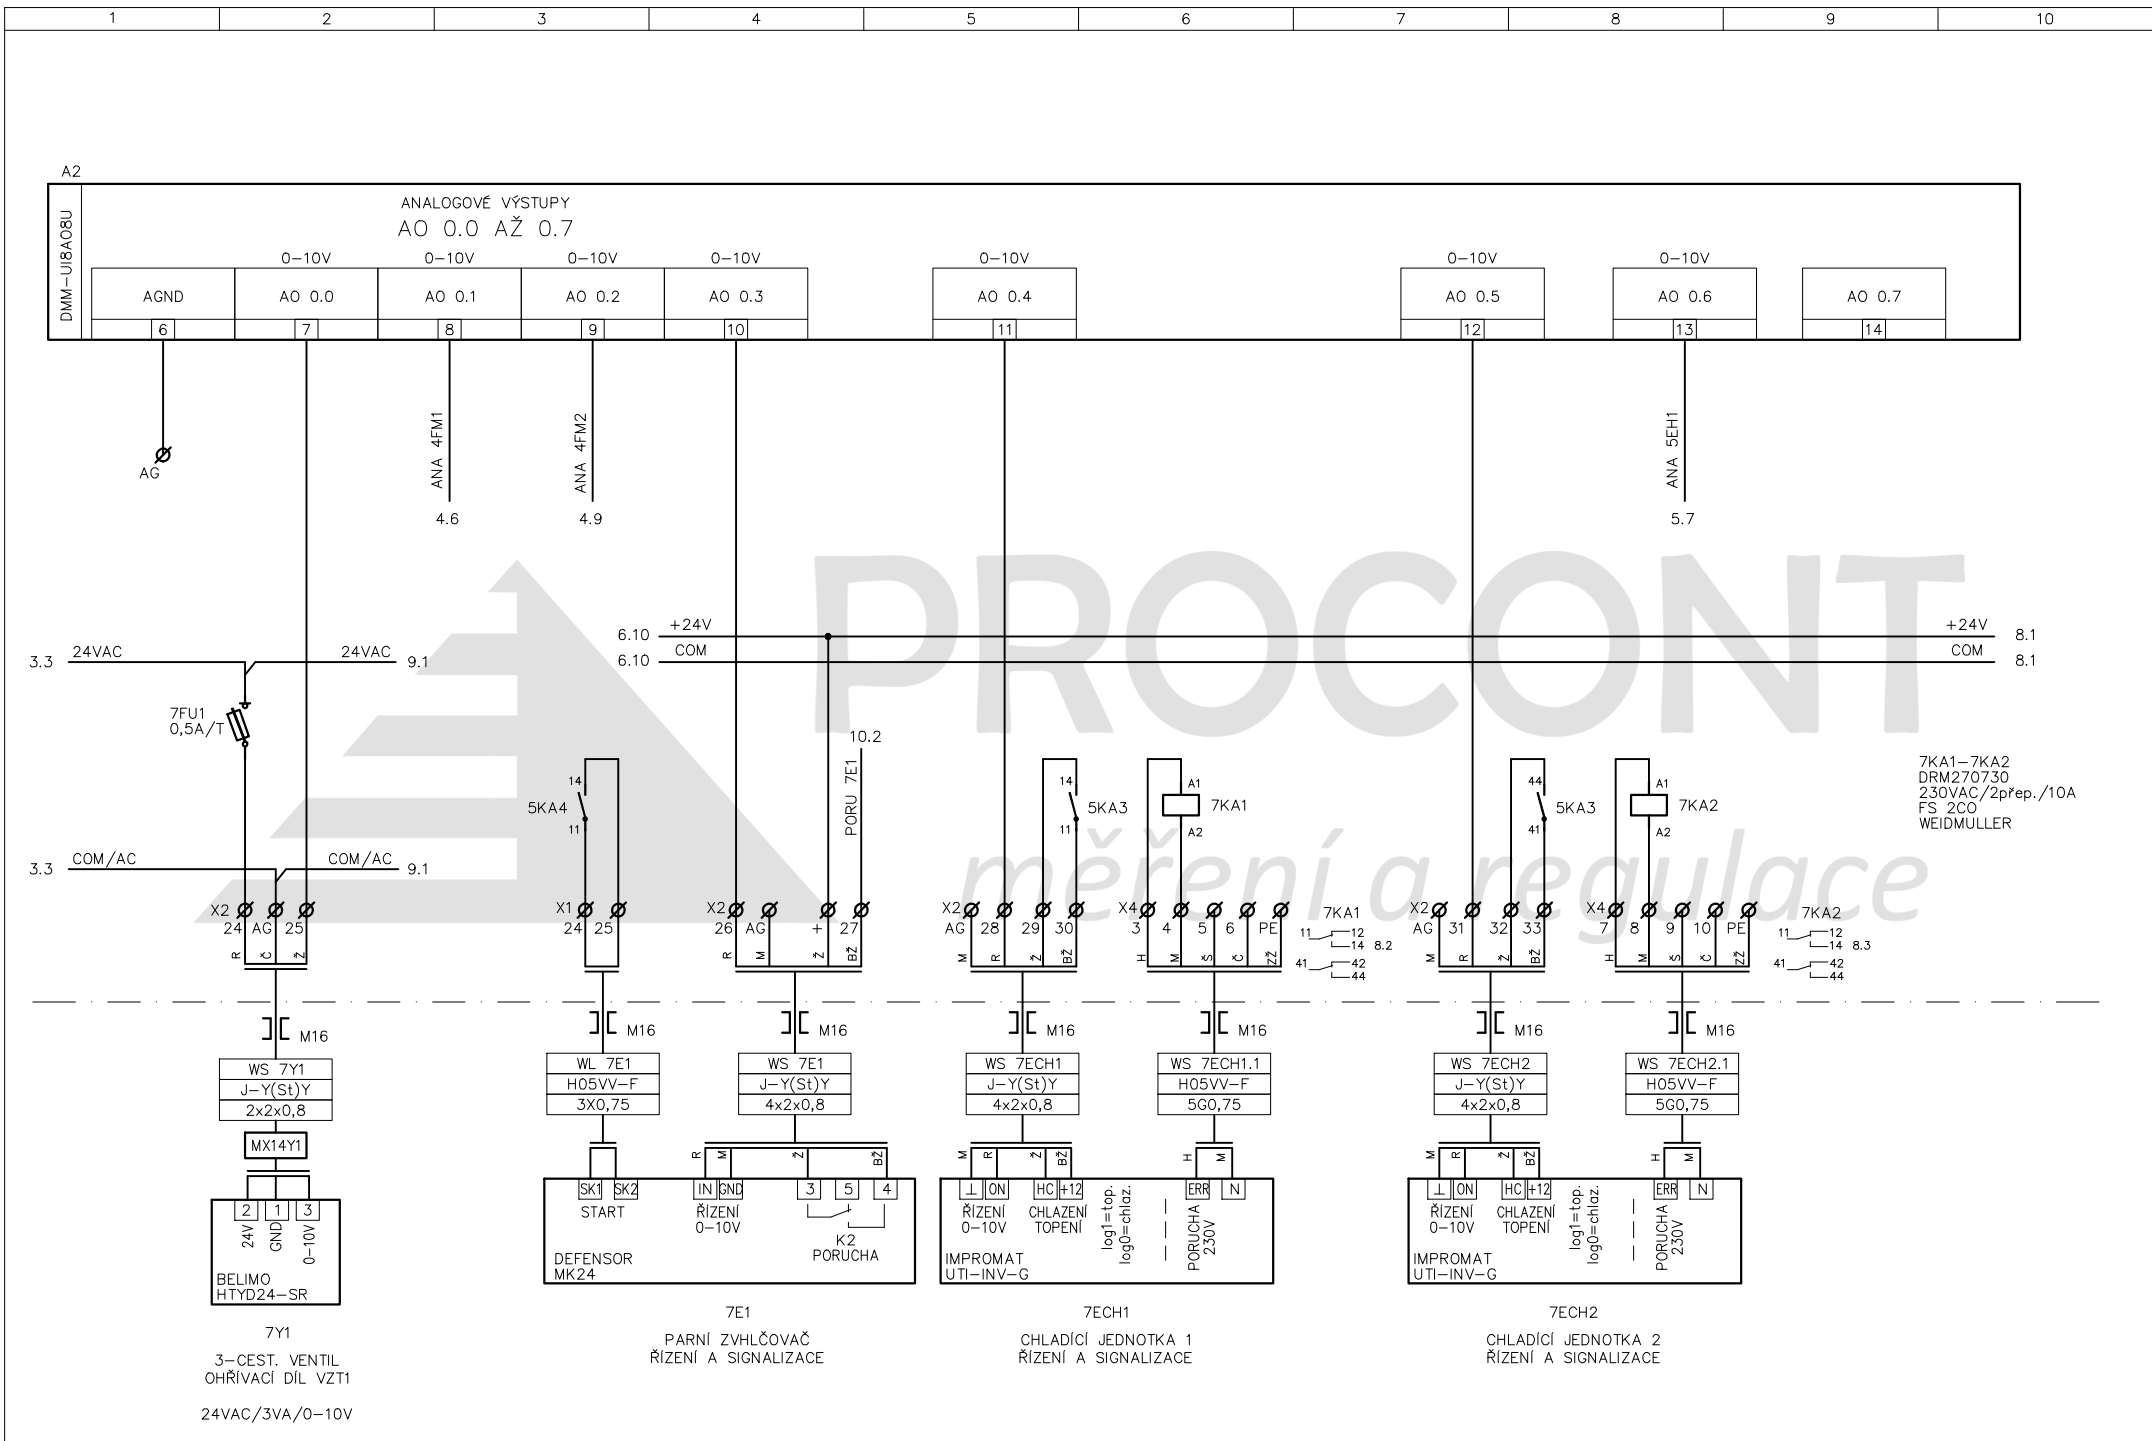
1 2 3 4 5 6 7 8 9 10

A2

DMM-UI8AO8U

ANALOGOVÉ VÝSTUPY
AO 0.0 AŽ 0.7

0-10V 0-10V 0-10V 0-10V 0-10V 0-10V 0-10V

| AGND | AO 0.0 | AO 0.1 | AO 0.2 | AO 0.3 | AO 0.4 | AO 0.5 | AO 0.6 | AO 0.7 |
|---|---|---|---|---|---|---|---|---|
| 6 | 7 | 8 | 9 | 10 | 11 | 12 | 13 | 14 |

AG

ANA 4FM1
4.6

ANA 4FM2
4.9

ANA 5EH1
5.7

PROCONT
měření a regulace

6.10 +24V +24V 8.1
6.10 COM COM 8.1

3.3 24VAC 24VAC 9.1

7FU1
0,5A/T

10.2
PORU 7E1

3.3 COM/AC COM/AC 9.1

14
5KA4
11

14
5KA3
11

A1
7KA1
A2

44
5KA3
41

A1
7KA2
A2

7KA1-7KA2
DRM270730
230VAC/2přep./10A
FS 2CO
WEIDMULLER

X2 24 AG 25
R Č Ž

X1 24 25

X2 26 AG + 27
R M Ž BŽ

X2 AG 28 29 30
M R Ž BŽ

X4 3 4 5 6 PE
H M Š Č ZŽ

7KA1
11 12 14 8.2
41 42 44

X2 AG 31 32 33
M R Ž BŽ

X4 7 8 9 10 PE
H M Š Č ZŽ

7KA2
11 12 14 8.3
41 42 44

M16 M16 M16 M16 M16 M16 M16

| WS 7Y1 |
|---|
| J-Y(St)Y |
| 2x2x0,8 |

| WL 7E1 |
|---|
| H05VV-F |
| 3X0,75 |

| WS 7E1 |
|---|
| J-Y(St)Y |
| 4x2x0,8 |

| WS 7ECH1 |
|---|
| J-Y(St)Y |
| 4x2x0,8 |

| WS 7ECH1.1 |
|---|
| H05VV-F |
| 5G0,75 |

| WS 7ECH2 |
|---|
| J-Y(St)Y |
| 4x2x0,8 |

| WS 7ECH2.1 |
|---|
| H05VV-F |
| 5G0,75 |

MX14Y1

2 1 3
24V GND 0-10V
BELIMO
HTYD24-SR

R M Ž BŽ
SK1 SK2 IN GND 3 5 4
START
ŘÍZENÍ 0-10V
K2 PORUCHA
DEFENSOR
MK24

M R Ž BŽ H M
⊥ ON HC +12 ERR N
ŘÍZENÍ 0-10V
CHLAZENÍ TOPENÍ
log1=top. log0=chlaz.
PORUCHA 230V
IMPROMAT
UTI-INV-G

M R Ž BŽ H M
⊥ ON HC +12 ERR N
ŘÍZENÍ 0-10V
CHLAZENÍ TOPENÍ
log1=top. log0=chlaz.
PORUCHA 230V
IMPROMAT
UTI-INV-G

7Y1
3-CEST. VENTIL
OHŘÍVACÍ DÍL VZT1

24VAC/3VA/0-10V

7E1
PARNÍ ZVHLČOVAČ
ŘÍZENÍ A SIGNALIZACE

7ECH1
CHLADÍCÍ JEDNOTKA 1
ŘÍZENÍ A SIGNALIZACE

7ECH2
CHLADÍCÍ JEDNOTKA 2
ŘÍZENÍ A SIGNALIZACE